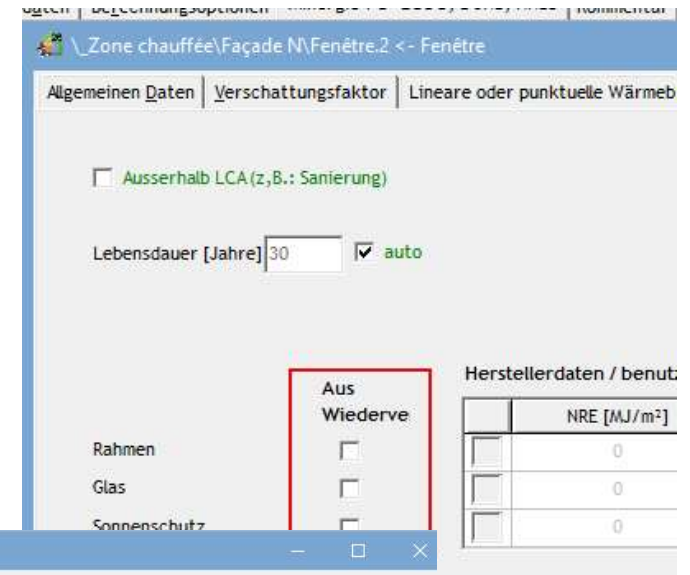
\_Zone chauffée\Façade N\Fenêtre.2 <- Fenêtre

Allgemeinen Daten | Verschattungsfaktor | Lineare oder punktuelle Wärmeb

Ausserhalb LCA (z,B.: Sanierung)

Lebensdauer [Jahre] 30 auto

Aus Wiederve

Herstellerdaten / benut

| | NRE [MJ/m²] |
|---|---|
| | 0 |
| | 0 |
| | 0 |

Rahmen
Glas
Sonnenschutz